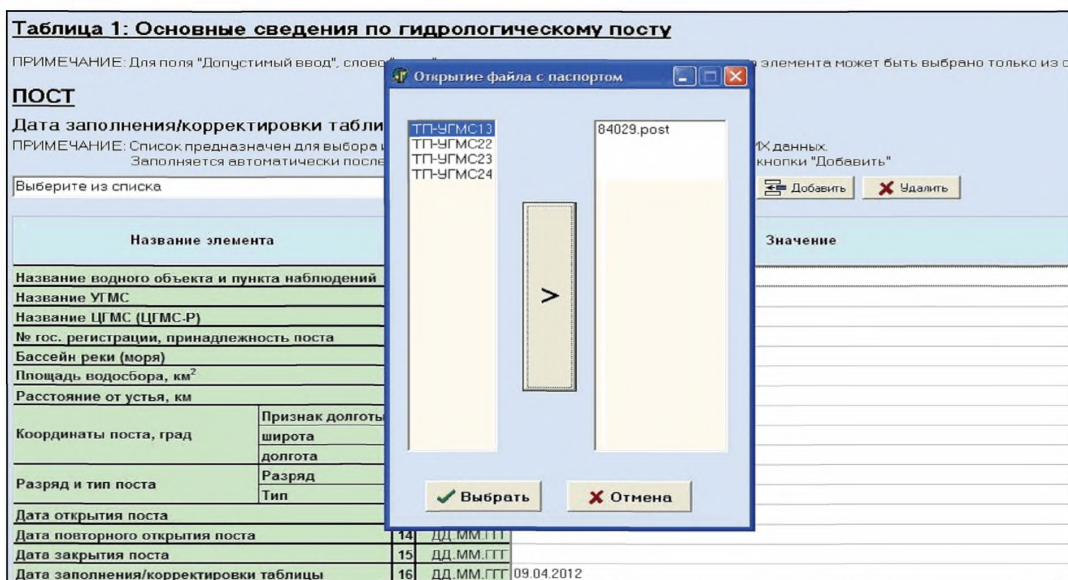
Таблица 1: Основные сведения по гидрологическому посту

ПРИМЕЧАНИЕ: Для поля "Допустимый ввод", слово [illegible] элемента может быть выбрано только из с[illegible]

ПОСТ

Дата заполнения/корректировки табли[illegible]

ПРИМЕЧАНИЕ: Список предназначен для выбора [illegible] ИХ данных.
Заполняется автоматически после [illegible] кнопки "Добавить"

Выберите из списка

Добавить
Удалить

Открытие файла с паспортом

ТП-УГМС13
ТП-УГМС22
ТП-УГМС23
ТП-УГМС24

84029.post

>

Выбрать
Отмена

| Название элемента | | | Значение |
|---|---|---|---|
| Название водного объекта и пункта наблюдений | | | |
| Название УГМС | | | |
| Название ЦГМС (ЦГМС-Р) | | | |
| № гос. регистрации, принадлежность поста | | | |
| Бассейн реки (моря) | | | |
| Площадь водосбора, км$^2$ | | | |
| Расстояние от устья, км | | | |
| Координаты поста, град | Признак долготы | | |
| | широта | | |
| | долгота | | |
| Разряд и тип поста | Разряд | | |
| | Тип | | |
| Дата открытия поста | | | |
| Дата повторного открытия поста | | 14 | ДД.ММ.ГГГ |
| Дата закрытия поста | | 15 | ДД.ММ.ГГГ |
| Дата заполнения/корректировки таблицы | | 16 | ДД.ММ.ГГГ 09.04.2012 |